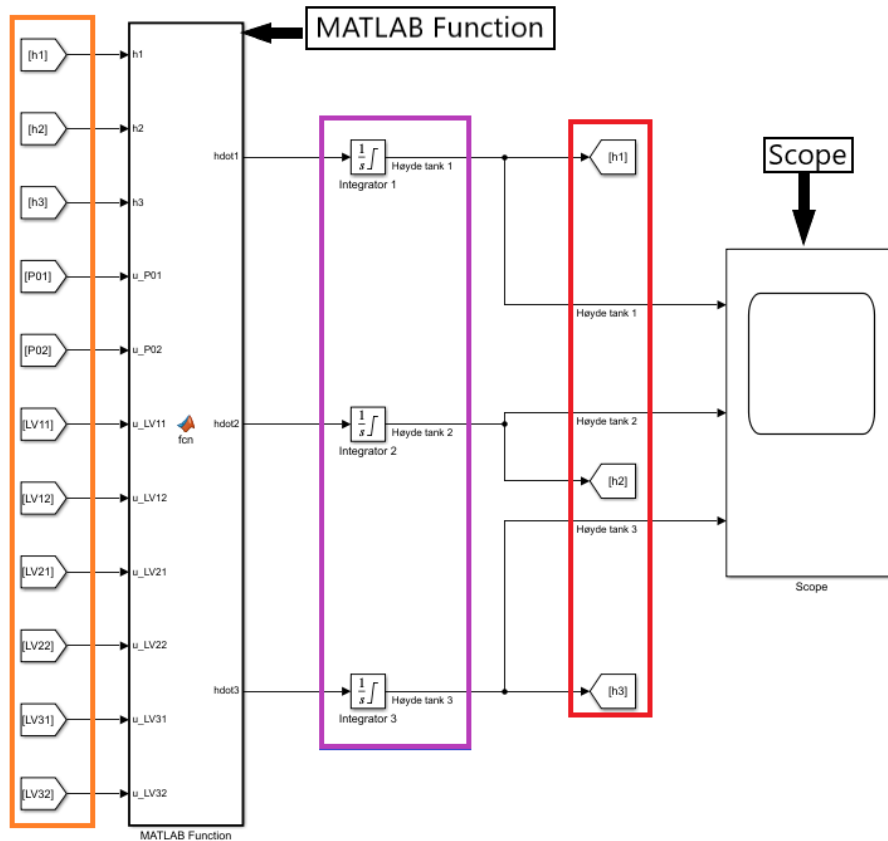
MATLAB Function

[h1]
[h2]
[h3]
[P01]
[P02]
[LV11]
[LV12]
[LV21]
[LV22]
[LV31]
[LV32]

h1
h2
h3
u_P01
u_P02
u_LV11
u_LV12
u_LV21
u_LV22
u_LV31
u_LV32
fcn
hdot1
hdot2
hdot3
MATLAB Function

$\frac{1}{s}$ Høyde tank 1
Integrator 1
$\frac{1}{s}$ Høyde tank 2
Integrator 2
$\frac{1}{s}$ Høyde tank 3
Integrator 3

[h1]
Høyde tank 1
Høyde tank 2
[h2]
Høyde tank 3
[h3]

Scope
Scope